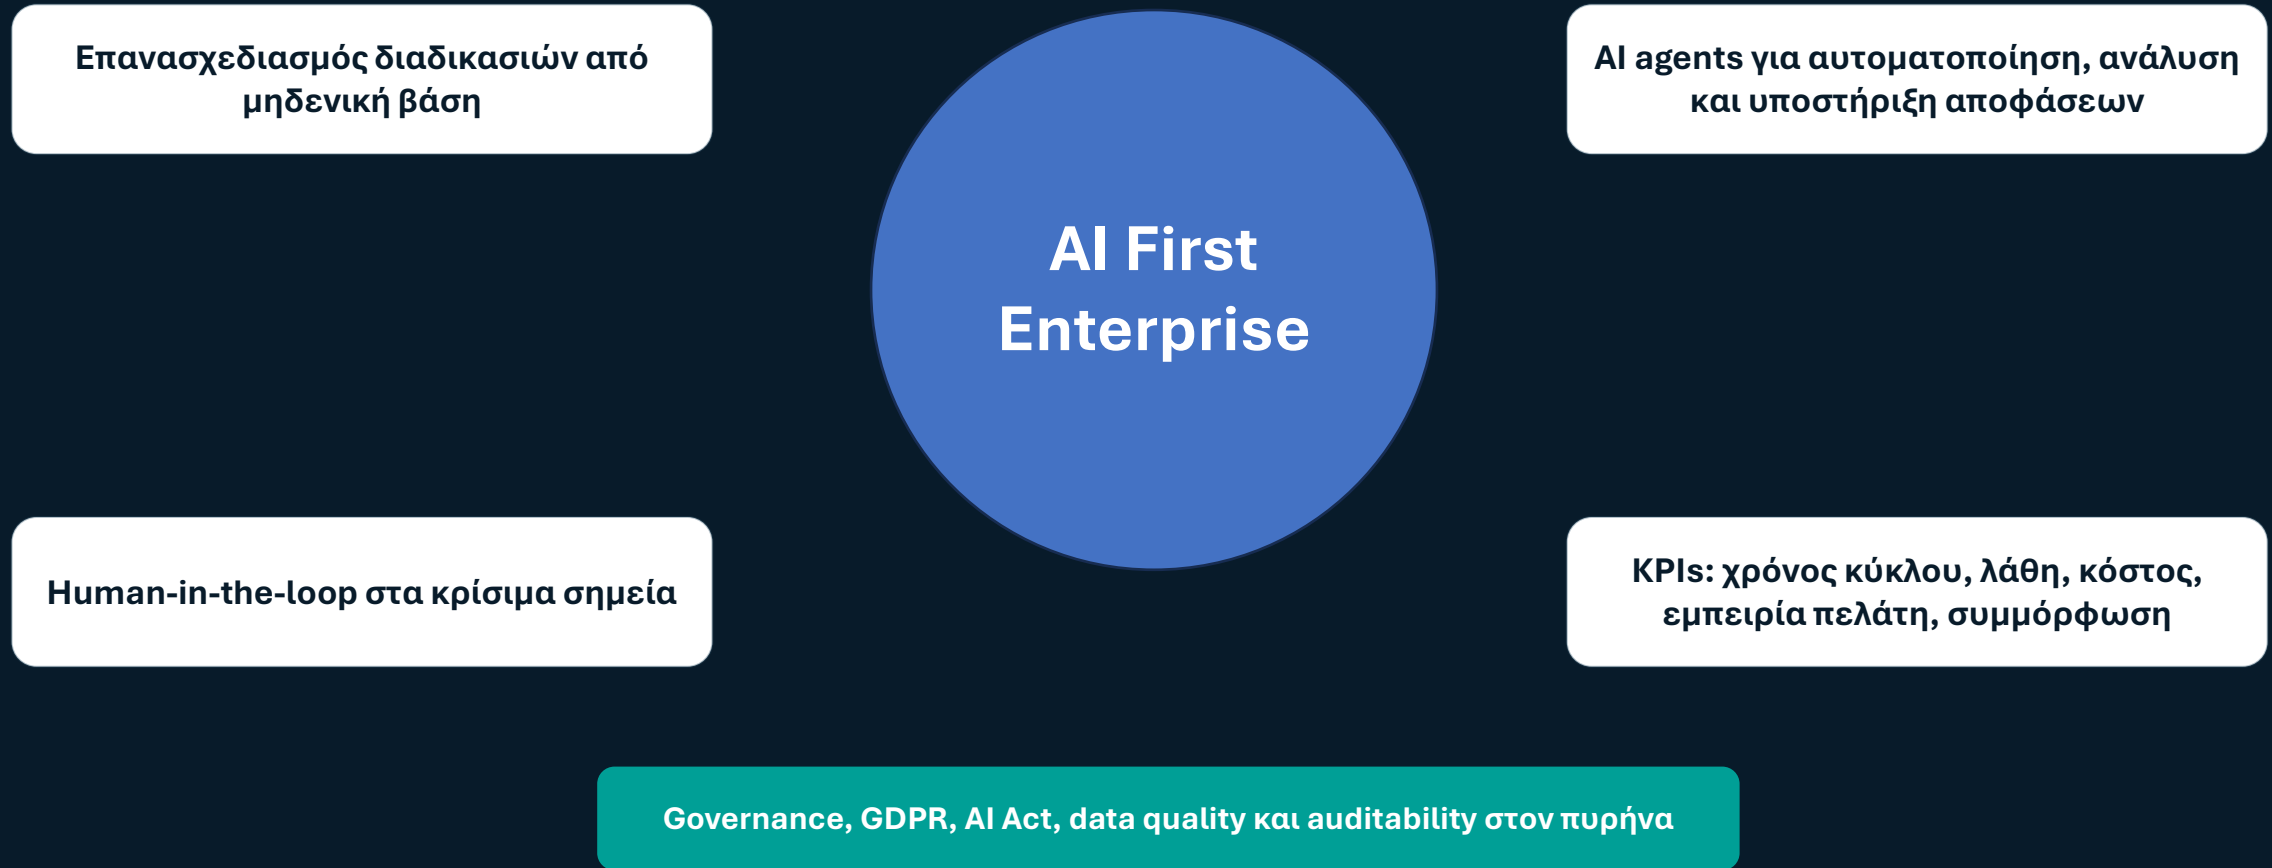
Επανασχεδιασμός διαδικασιών από μηδενική βάση

AI First Enterprise

AI agents για αυτοματοποίηση, ανάλυση και υποστήριξη αποφάσεων

Human-in-the-loop στα κρίσιμα σημεία

KPIs: χρόνος κύκλου, λάθη, κόστος, εμπειρία πελάτη, συμμόρφωση

Governance, GDPR, AI Act, data quality και auditability στον πυρήνα